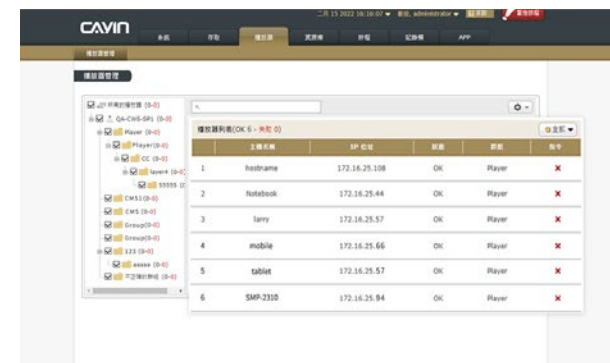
CAVIN

二月 15 2022 16:10:07 ▾ 歡迎, administrator ▾ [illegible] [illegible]

系統 存取 播放器 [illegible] 排程 記錄檔 APP

播放器管理

播放器管理

所有的播放器 (0-0)
QA-CWS-SP1 (0-0)
Player (0-0)
Player (0-0)
CC (0-0)
layer4 (0-0)
55555 (0-0)
CMS1 (0-0)
CMS (0-0)
Group (0-0)
Group (0-0)
123 (0-0)
aaaaa (0-0)
不正確的群組 (0-0)

播放器列表 (OK 6 - 失敗 0)

全部

| | 主機名稱 | IP 位址 | 狀態 | 群組 | 指令 |
|---|---|---|---|---|---|
| 1 | hostname | 172.16.25.108 | OK | Player | × |
| 2 | Notebook | 172.16.25.44 | OK | Player | × |
| 3 | larry | 172.16.25.57 | OK | Player | × |
| 4 | mobile | 172.16.25.66 | OK | Player | × |
| 5 | tablet | 172.16.25.57 | OK | Player | × |
| 6 | SMP-2310 | 172.16.25.94 | OK | Player | × |